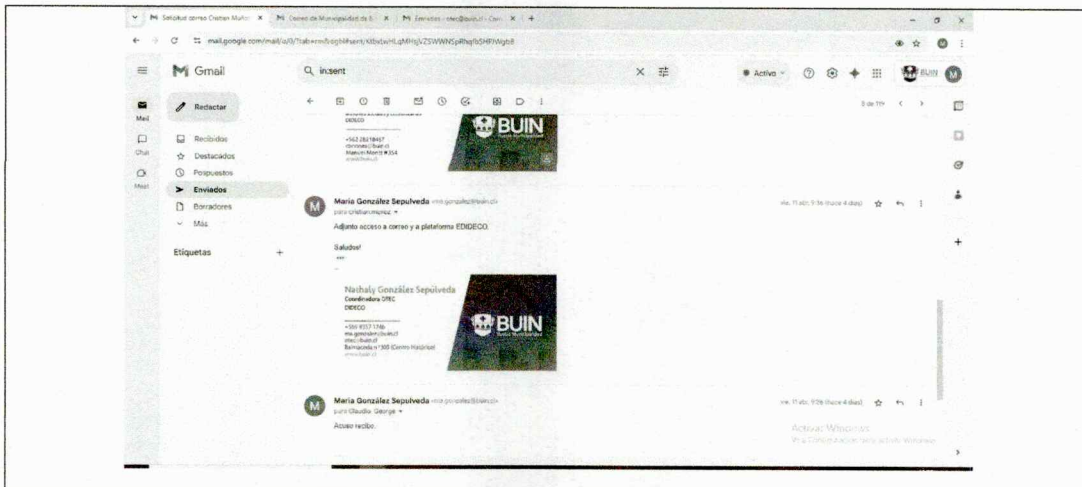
M Solicitud correo Cristian Muñoz × M Correo de Municipalidad de B × M Enviados - otec@buin.cl - Corr × +

mail.google.com/mail/u/0/?tab=rm#sent/KtbxLwHLqMHqVZSWWNSpRhqfbSHPWgbR

Gmail

Q in:sent

Activo

BUIN

Mail

Chat

Meet

Redactar

Recibidos

Destacados

Pospuestos

Enviados

Borradores

Más

Etiquetas +

3 de 111

DIDECO

+562 28218457
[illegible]
Manuel Montt #354

BUIN

Maria González Sepulveda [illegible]
para cristian.munoz

vie, 11 abr, 9:16 (hace 4 días)

Adjunto acceso a correo y a plataforma EDIDECO.

Saludos!

Nathaly González Sepúlveda
Coordinadora OTEC
DIDECO

+569 9357 1746
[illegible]
otec@buin.cl
Balmaceda n°305 (Centro Histórico)
www.buin.cl

BUIN

Maria González Sepulveda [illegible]
para Claudio, George

vie, 11 abr, 9:26 (hace 4 días)

Acuso recibo.

Activar Windows
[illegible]